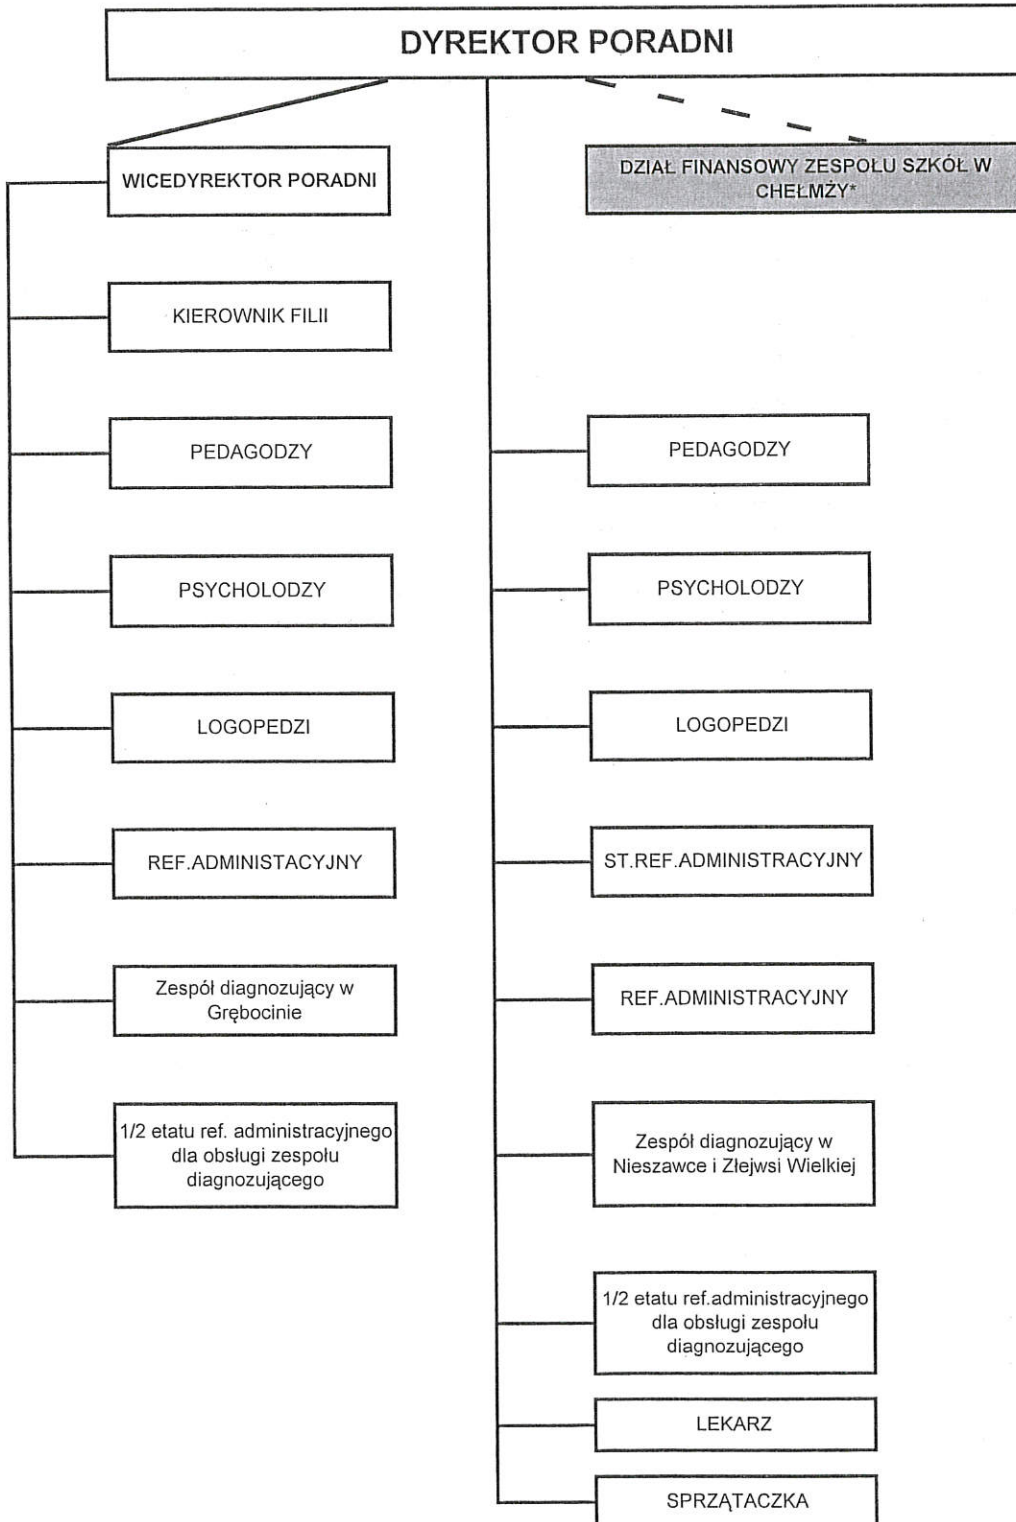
DYREKTOR PORADNI

WICEDYREKTOR PORADNI

DZIAŁ FINANSOWY ZESPOŁU SZKÓŁ W CHEŁMŻY*

KIEROWNIK FILII

PEDAGODZY

PSYCHOLODZY

LOGOPEDZI

REF.ADMINISTACYJNY

Zespół diagnozujący w Grębocinie

1/2 etatu ref. administracyjnego dla obsługi zespołu diagnozującego

PEDAGODZY

PSYCHOLODZY

LOGOPEDZI

ST.REF.ADMINISTRACYJNY

REF.ADMINISTRACYJNY

Zespół diagnozujący w Nieszawce i Złejwsi Wielkiej

1/2 etatu ref.administracyjnego dla obsługi zespołu diagnozującego

LEKARZ

SPRZĄTACZKA